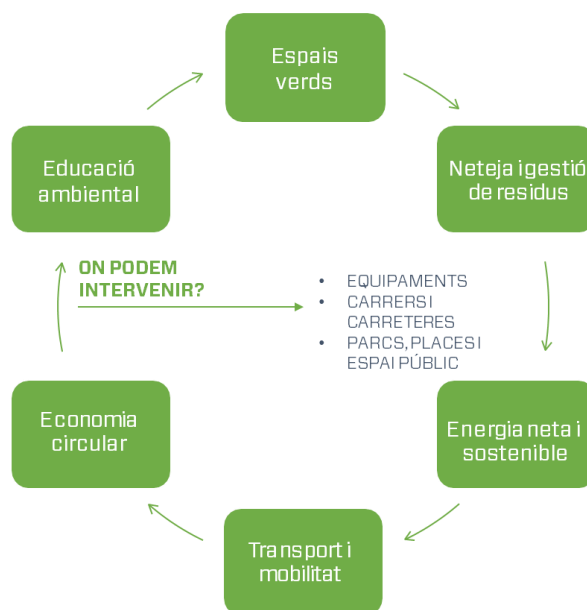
Espais verds

Neteja i gestió de residus

Energia neta i sostenible

Transport i mobilitat

Economia circular

Educació ambiental

ON PODEM INTERVENIR?

- EQUIPAMENTS
- CARRERS I CARRETERES
- PARCS, PLACES I ESPAI PÚBLIC